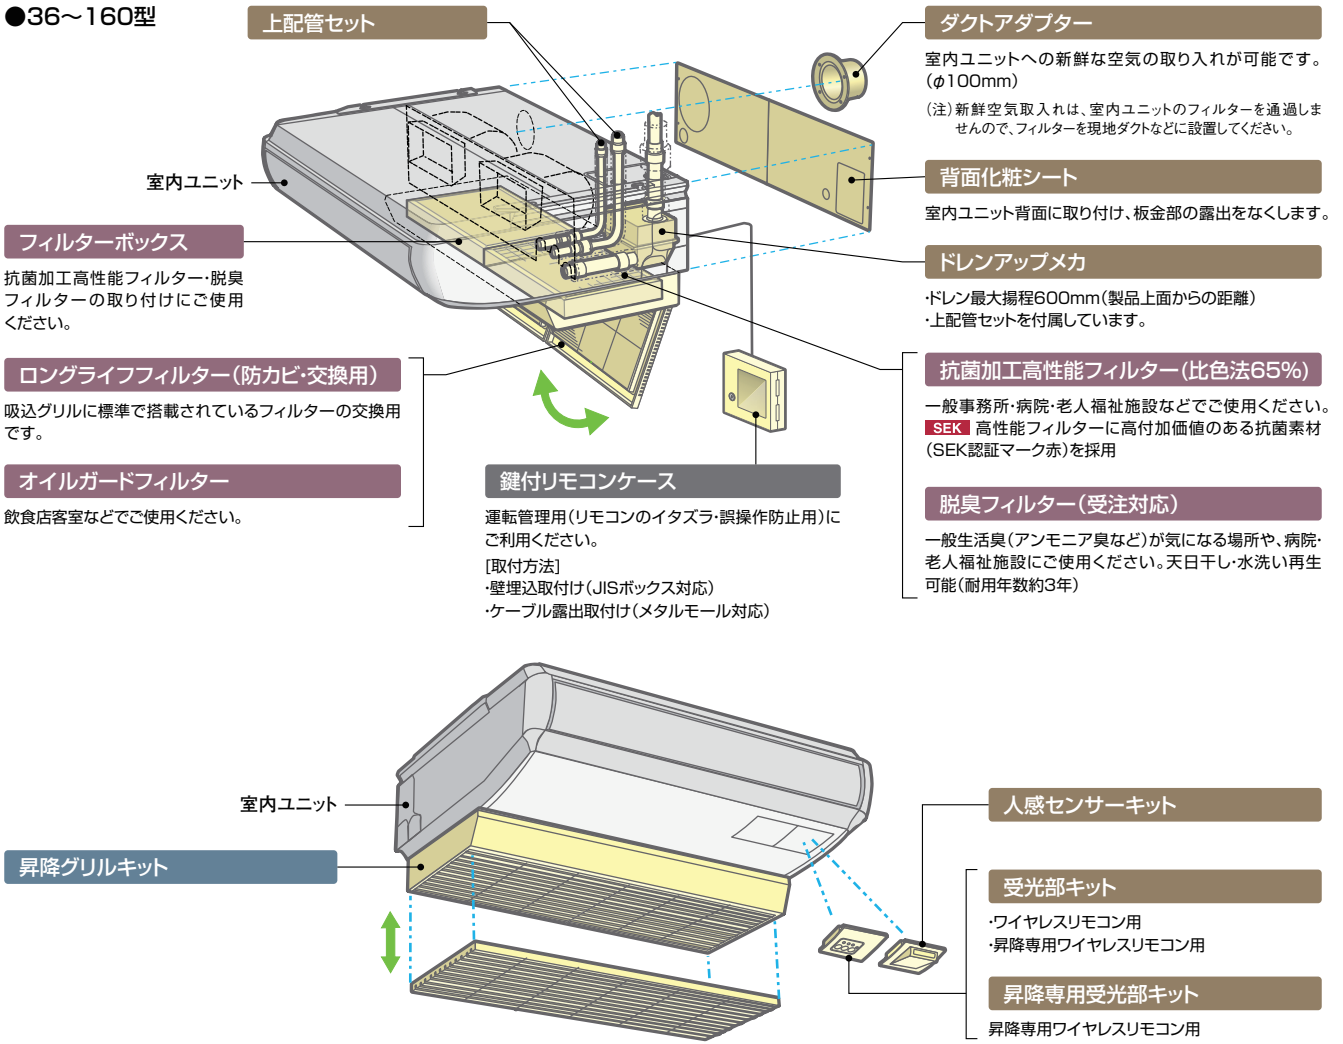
●36～160型

上配管セット

ダクトアダプター

室内ユニットへの新鮮な空気の取り入れが可能です。（$\phi$100mm）

（注）新鮮空気取入れは、室内ユニットのフィルターを通過しませんので、フィルターを現地ダクトなどに設置してください。

室内ユニット

背面化粧シート

室内ユニット背面に取り付け、板金部の露出をなくします。

フィルターボックス

抗菌加工高性能フィルター・脱臭フィルターの取り付けにご使用ください。

ドレンアップメカ

・ドレン最大揚程600mm（製品上面からの距離）
・上配管セットを付属しています。

ロングライフフィルター（防カビ・交換用）

吸込グリルに標準で搭載されているフィルターの交換用です。

抗菌加工高性能フィルター（比色法65%）

一般事務所・病院・老人福祉施設などでご使用ください。
SEK 高性能フィルターに高付加価値のある抗菌素材（SEK認証マーク赤）を採用

オイルガードフィルター

飲食店客室などでご使用ください。

鍵付リモコンケース

運転管理用（リモコンのイタズラ・誤操作防止用）にご利用ください。
[取付方法]
・壁埋込取付け（JISボックス対応）
・ケーブル露出取付け（メタルモール対応）

脱臭フィルター（受注対応）

一般生活臭（アンモニア臭など）が気になる場所や、病院・老人福祉施設にご使用ください。天日干し・水洗い再生可能（耐用年数約3年）

室内ユニット

人感センサーキット

昇降グリルキット

受光部キット

・ワイヤレスリモコン用
・昇降専用ワイヤレスリモコン用

昇降専用受光部キット

昇降専用ワイヤレスリモコン用